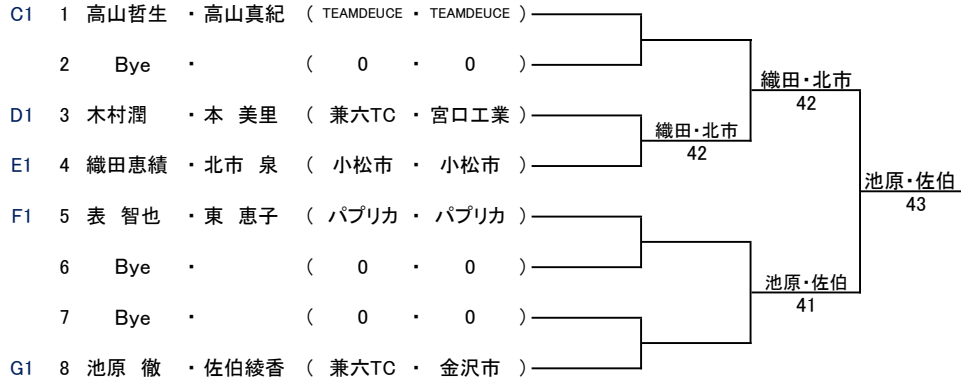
C1 1 高山哲生 ・高山真紀 ( TEAMDEUCE ・ TEAMDEUCE )
2 Bye ・ ( 0 ・ 0 )
D1 3 木村潤 ・本 美里 ( 兼六TC ・ 宮口工業 )
E1 4 織田恵績 ・北市 泉 ( 小松市 ・ 小松市 )
F1 5 表 智也 ・東 恵子 ( パプリカ ・ パプリカ )
6 Bye ・ ( 0 ・ 0 )
7 Bye ・ ( 0 ・ 0 )
G1 8 池原 徹 ・佐伯綾香 ( 兼六TC ・ 金沢市 )

織田・北市
42

織田・北市
42

池原・佐伯
41

池原・佐伯
43